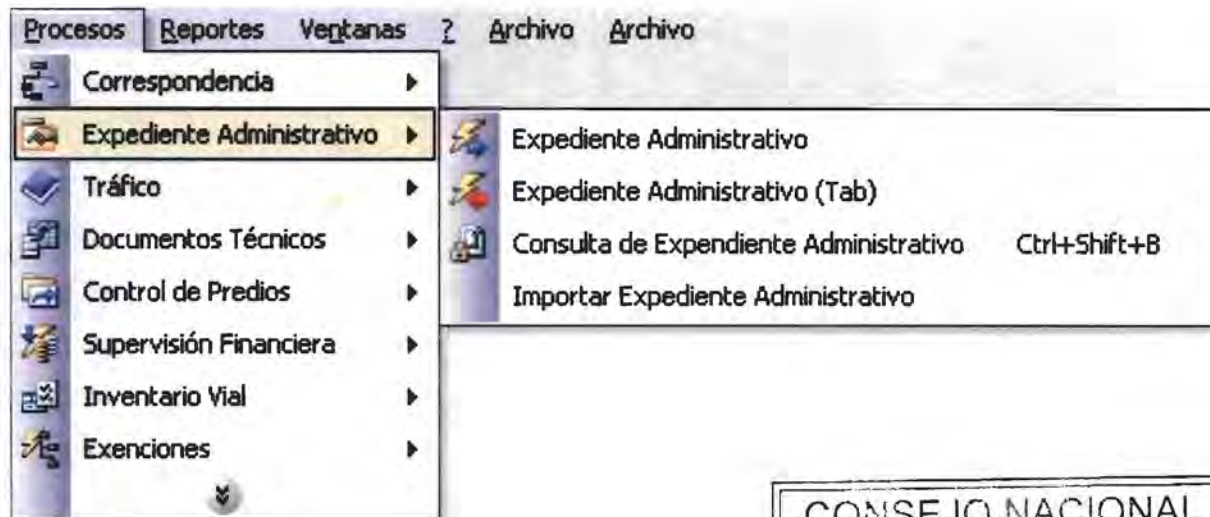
Procesos Reportes Ventanas ? Archivo Archivo

Correspondencia
Expediente Administrativo
Tráfico
Documentos Técnicos
Control de Predios
Supervisión Financiera
Inventario Vial
Exenciones

Expediente Administrativo
Expediente Administrativo (Tab)
Consulta de Expendiente Administrativo Ctrl+Shift+B
Importar Expediente Administrativo

CONSEJO NACIONAL